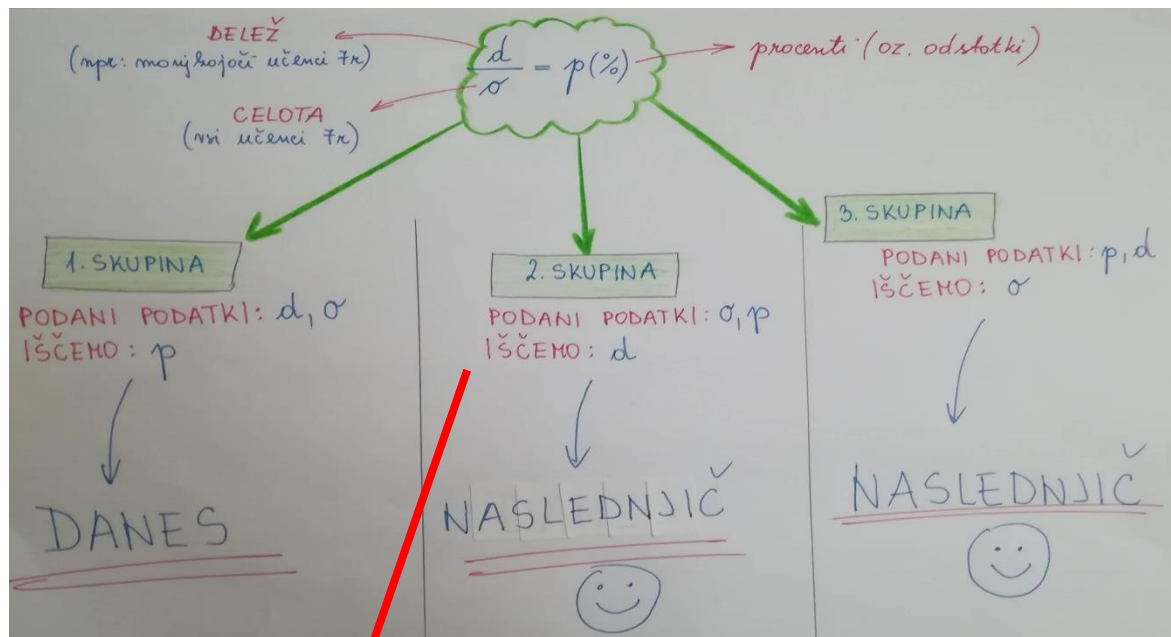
DELEŽ
(npr.: manjkajoči učenci 7r)

$\frac{d}{\sigma} = p(\%)$

procenti (oz. odstotki)

CELOTA
(vsi učenci 7r)

1. SKUPINA
PODANI PODATKI: $d, \sigma$
IŠČEMO: $p$

DANES

2. SKUPINA
PODANI PODATKI: $\sigma, p$
IŠČEMO: $d$

NASLEDNJIČ

3. SKUPINA
PODANI PODATKI: $p, d$
IŠČEMO: $\sigma$

NASLEDNJIČ